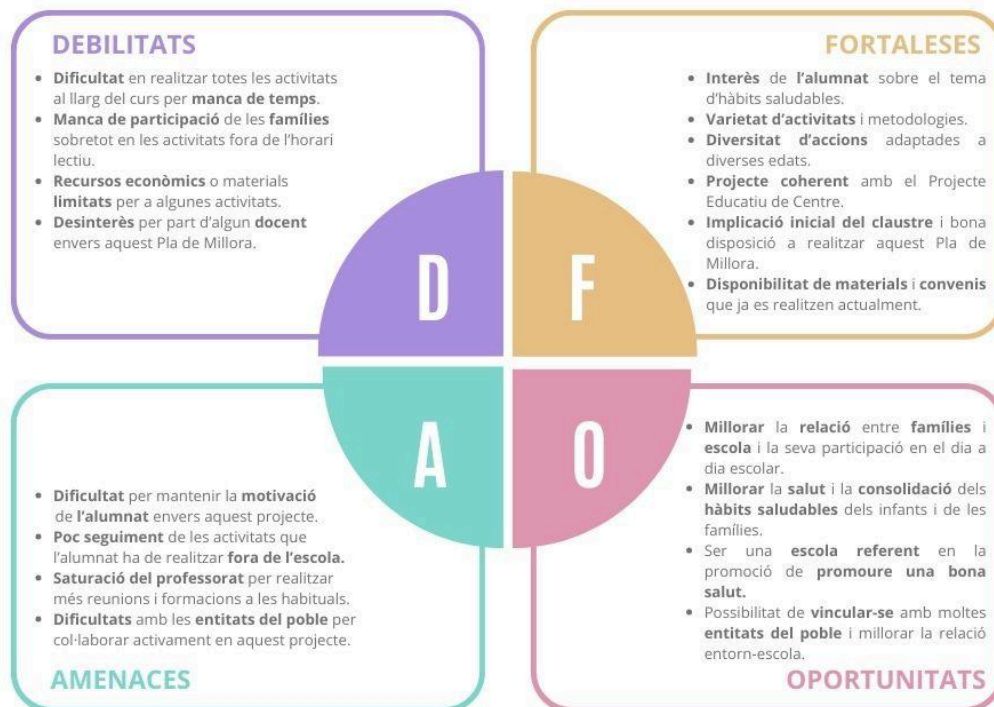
DEBILITATS

- Dificultat en realitzar totes les activitats al llarg del curs per manca de temps.
- Manca de participació de les famílies sobretot en les activitats fora de l'horari lectiu.
- Recursos econòmics o materials limitats per a algunes activitats.
- Desinterès per part d'algun docent envers aquest Pla de Millora.

FORTALESES

- Interès de l'alumnat sobre el tema d'hàbits saludables.
- Varietat d'activitats i metodologies.
- Diversitat d'accions adaptades a diverses edats.
- Projecte coherent amb el Projecte Educatiu de Centre.
- Implicació inicial del claustre i bona disposició a realitzar aquest Pla de Millora.
- Disponibilitat de materials i convenis que ja es realitzen actualment.

D

F

A

O

- Dificultat per mantenir la motivació de l'alumnat envers aquest projecte.
- Poc seguiment de les activitats que l'alumnat ha de realitzar fora de l'escola.
- Saturació del professorat per realitzar més reunions i formacions a les habituals.
- Dificultats amb les entitats del poble per col·laborar activament en aquest projecte.

AMENACES

- Millorar la relació entre famílies i escola i la seva participació en el dia a dia escolar.
- Millorar la salut i la consolidació dels hàbits saludables dels infants i de les famílies.
- Ser una escola referent en la promoció de promoure una bona salut.
- Possibilitat de vincular-se amb moltes entitats del poble i millorar la relació entorn-escola.

OPORTUNITATS